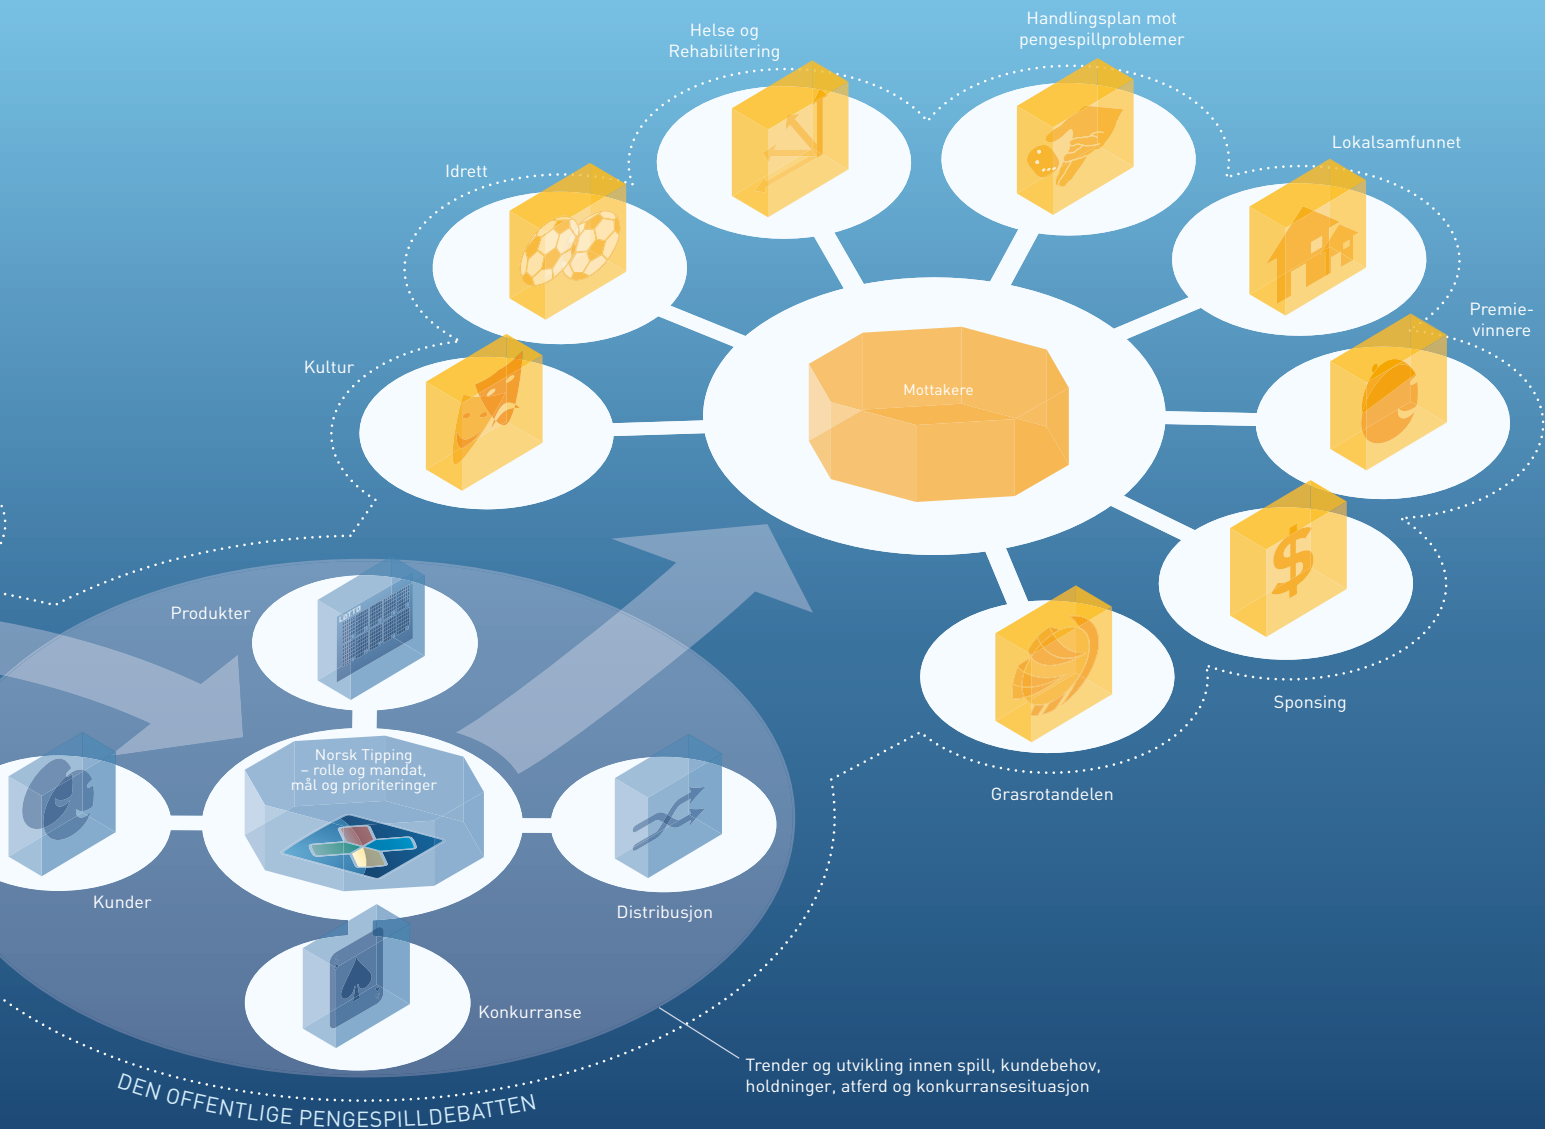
Helse og Rehabilitering

Handlingsplan mot pengespillproblemer

Lokalsamfunnet

Idrett

Premie-vinnere

Kultur

Mottakere

Sponsing

Grasrotandelen

Produkter

Norsk Tipping – rolle og mandat, mål og prioriteringer

Kunder

Distribusjon

Konkurranse

Trender og utvikling innen spill, kundebehov, holdninger, atferd og konkurransesituasjon

DEN OFFENTLIGE PENGESPILLDEBATTEN